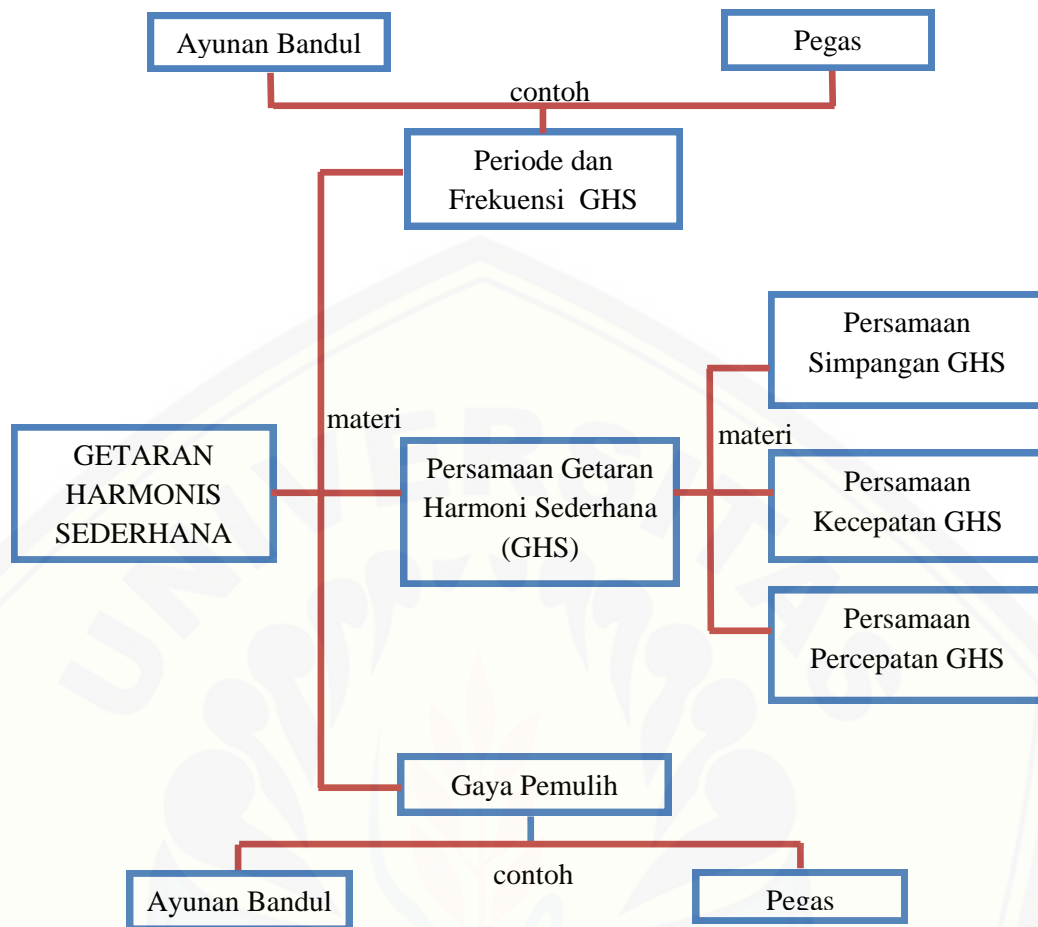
Ayunan Bandul

Pegas

contoh

Periode dan Frekuensi GHS

materi

GETARAN HARMONIS SEDERHANA

Persamaan Getaran Harmoni Sederhana (GHS)

materi

Persamaan Simpangan GHS

Persamaan Kecepatan GHS

Persamaan Percepatan GHS

Gaya Pemulih

contoh

Ayunan Bandul

Pegas